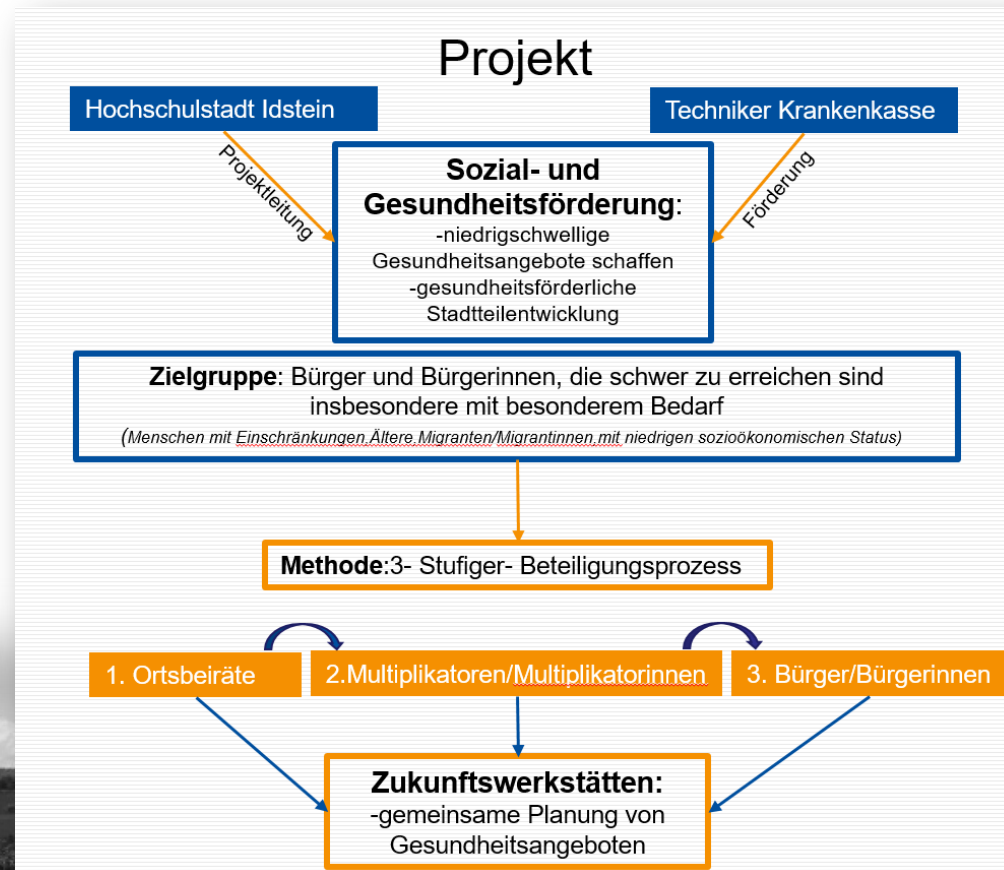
Projekt

Hochschulstadt Idstein

Techniker Krankenkasse

Projektleitung

Förderung

Sozial- und Gesundheitsförderung:
-niedrigschwellige Gesundheitsangebote schaffen
-gesundheitsförderliche Stadtteilentwicklung

Zielgruppe: Bürger und Bürgerinnen, die schwer zu erreichen sind insbesondere mit besonderem Bedarf
(Menschen mit Einschränkungen,Ältere,Migranten/Migrantinnen,mit niedrigen sozioökonomischen Status)

Methode:3- Stufiger- Beteiligungsprozess

1. Ortsbeiräte

2.Multiplikatoren/Multiplikatorinnen

3. Bürger/Bürgerinnen

Zukunftswerkstätten:
-gemeinsame Planung von Gesundheitsangeboten